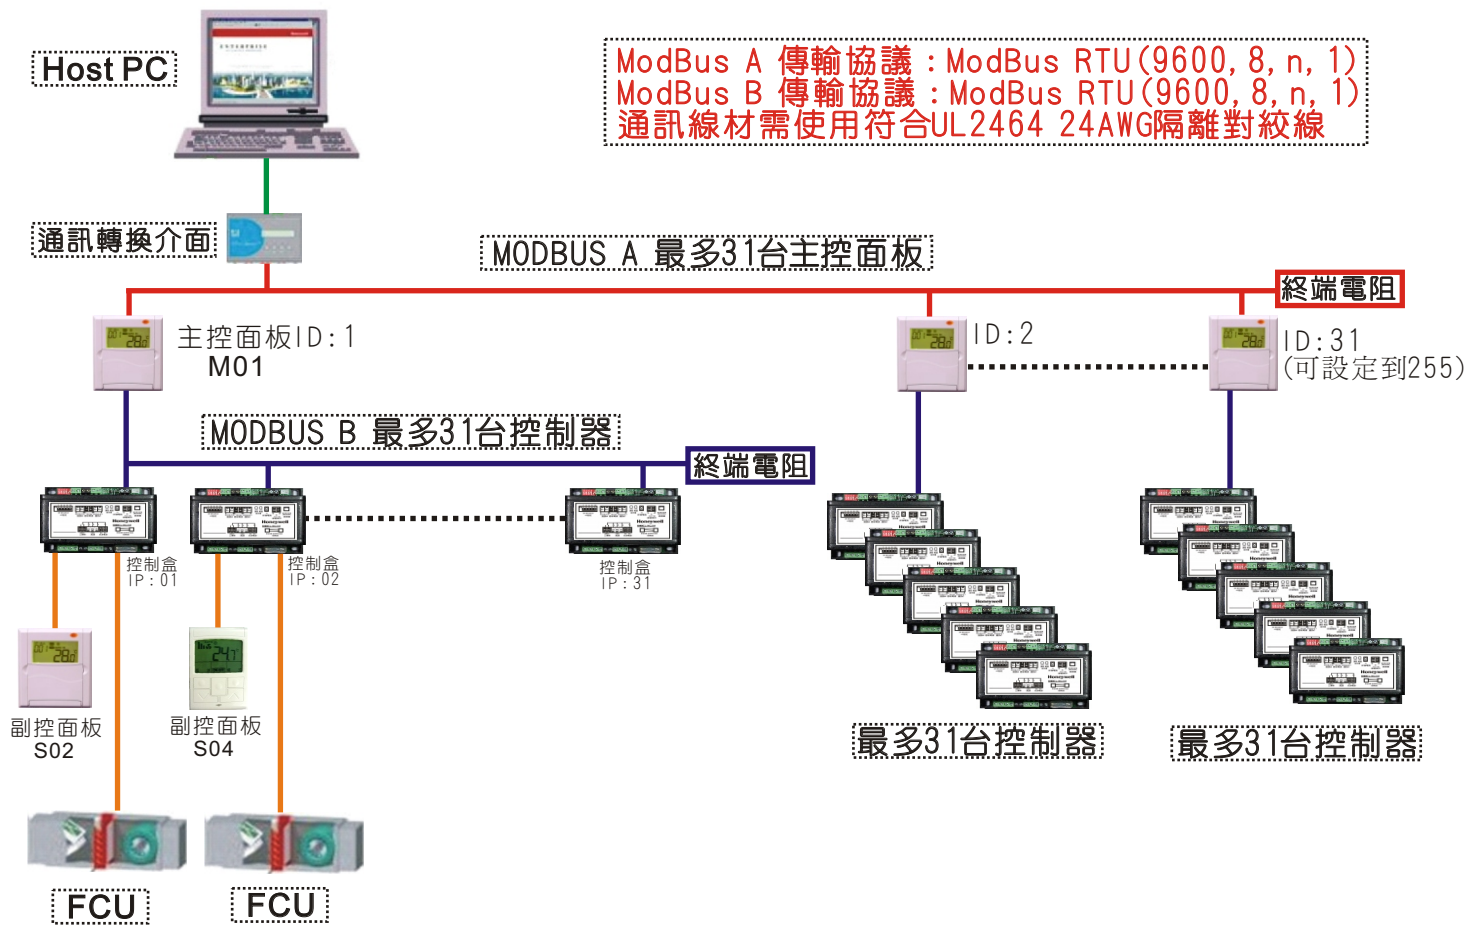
Host PC

ModBus A 傳輸協議：ModBus RTU(9600, 8, n, 1)
ModBus B 傳輸協議：ModBus RTU(9600, 8, n, 1)
通訊線材需使用符合UL2464 24AWG隔離對絞線

通訊轉換介面

MODBUS A 最多31台主控面板

終端電阻

主控面板ID:1
M01

ID:2

ID:31
(可設定到255)

MODBUS B 最多31台控制器

終端電阻

控制盒
IP:01

控制盒
IP:02

控制盒
IP:31

副控面板
S02

副控面板
S04

最多31台控制器

最多31台控制器

FCU

FCU